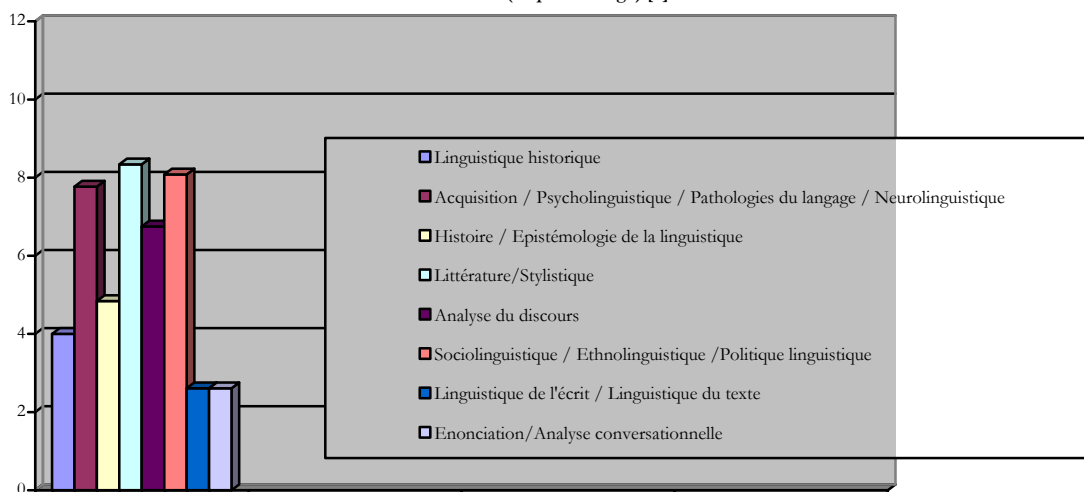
12
10
8
6
4
2
0

Linguistique historique
Acquisition / Psycholinguistique / Pathologies du langage / Neurolinguistique
Histoire / Epistémologie de la linguistique
Littérature/Stylistique
Analyse du discours
Sociolinguistique / Ethnolinguistique /Politique linguistique
Linguistique de l'écrit / Linguistique du texte
Enonciation/Analyse conversationnelle